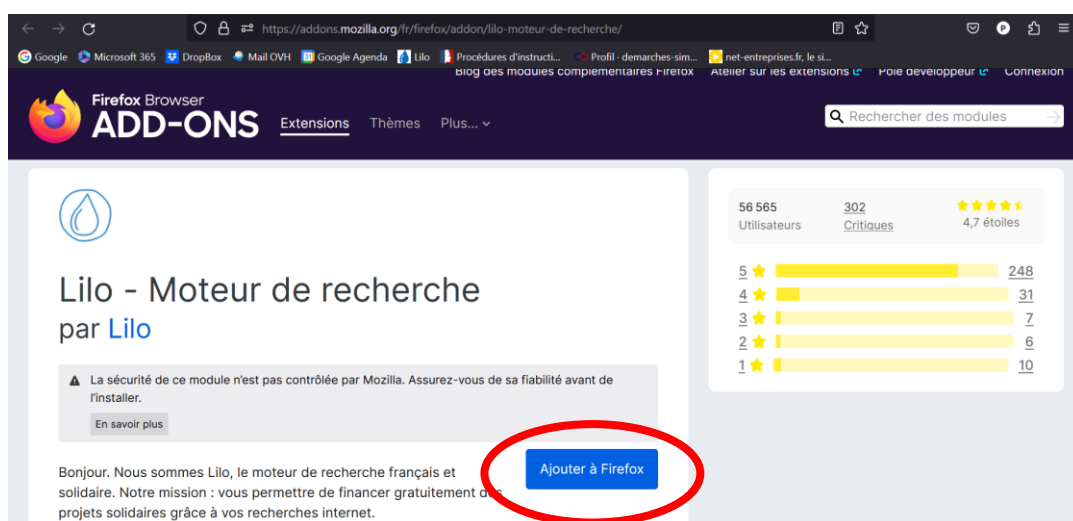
https://addons.mozilla.org/fr/firefox/addon/lilo-moteur-de-recherche/

Google Microsoft 365 DropBox Mail OVH Google Agenda Lilo Procédures d'instructi... Profil - demarches-sim... net-entreprises.fr, le si...

Blog des modules complémentaires Firefox Atelier sur les extensions Pôle développeur Connexion

Firefox Browser
ADD-ONS

Extensions Thèmes Plus...

Rechercher des modules

56 565
Utilisateurs

302
Critiques

4,7 étoiles

5 248
4 31
3 7
2 6
1 10

Lilo - Moteur de recherche
par Lilo

La sécurité de ce module n'est pas contrôlée par Mozilla. Assurez-vous de sa fiabilité avant de l'installer.

En savoir plus

Ajouter à Firefox

Bonjour. Nous sommes Lilo, le moteur de recherche français et solidaire. Notre mission : vous permettre de financer gratuitement des projets solidaires grâce à vos recherches internet.